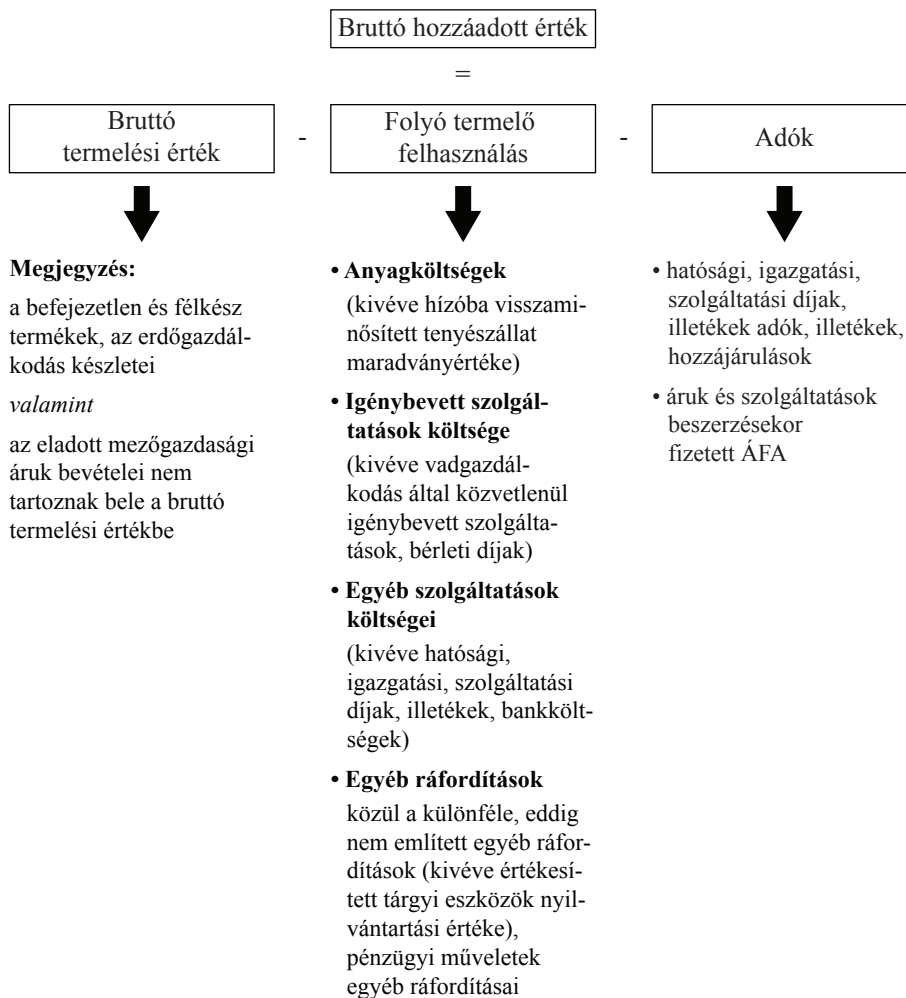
Bruttó hozzáadott érték

=

Bruttó termelési érték

-

Folyó termelő felhasználás

-

Adók

**Megjegyzés:**

a befejezetlen és félkész termékek, az erdőgazdálkodás készletei

*valamint*

az eladott mezőgazdasági áruk bevételei nem tartoznak bele a bruttó termelési értékbe

• **Anyagköltségek**
(kivéve hízóba visszaminősített tenyészállat maradványértéke)

• **Igénybevett szolgáltatások költsége**
(kivéve vadgazdálkodás által közvetlenül igénybevett szolgáltatások, bérleti díjak)

• **Egyéb szolgáltatások költségei**
(kivéve hatósági, igazgatási, szolgáltatási díjak, illetékek, bankköltségek)

• **Egyéb ráfordítások**
közül a különféle, eddig nem említett egyéb ráfordítások (kivéve értékesített tárgyi eszközök nyilvántartási értéke), pénzügyi műveletek egyéb ráfordításai

• hatósági, igazgatási, szolgáltatási díjak, illetékek adók, illetékek, hozzájárulások

• áruk és szolgáltatások beszerzésekor fizetett ÁFA